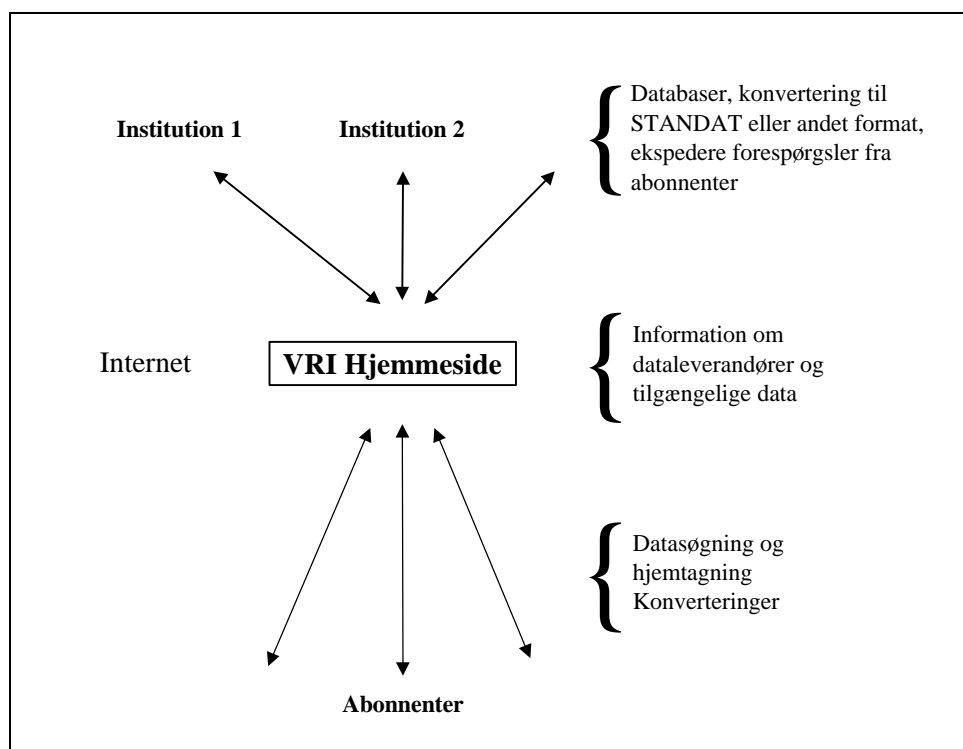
Institution 1

Institution 2

Databaser, konvertering til STANDAT eller andet format, ekspedere forespørgsler fra abonnenter

Internet

VRI Hjemmeside

Information om dataleverandører og tilgængelige data

Datasøgning og hjemtagning
Konverteringer

Abonnenter